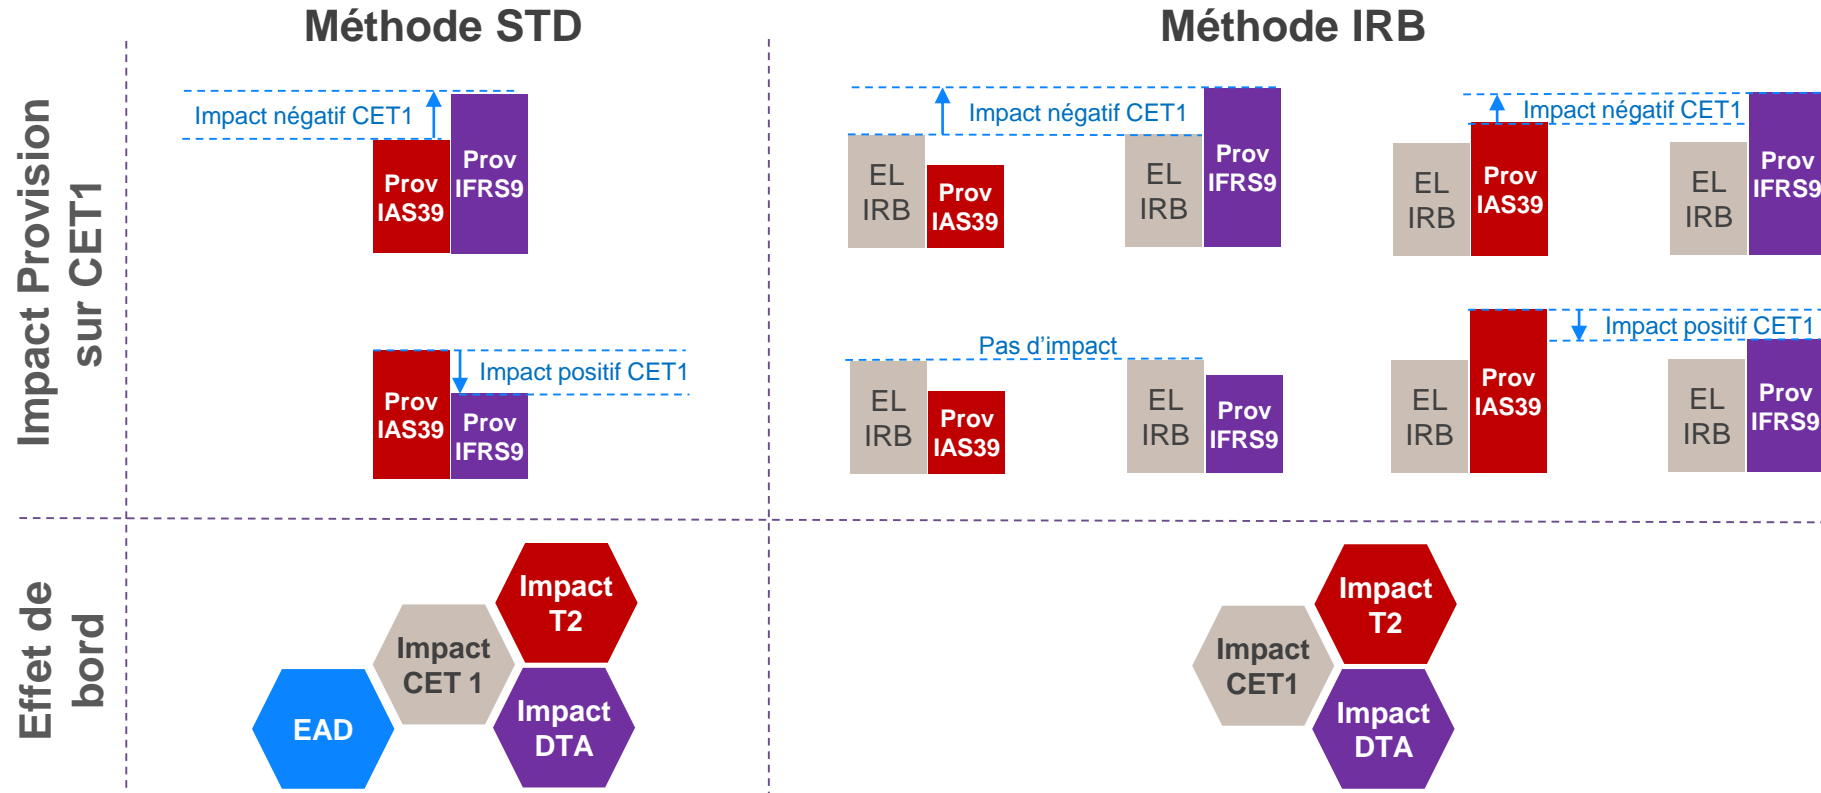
Méthode STD

Méthode IRB

Impact Provision sur CET1

Impact négatif CET1

Prov IAS39

Prov IFRS9

Prov IAS39

Prov IFRS9

Impact positif CET1

Impact négatif CET1

EL IRB

Prov IAS39

EL IRB

Prov IFRS9

Impact négatif CET1

EL IRB

Prov IAS39

EL IRB

Prov IFRS9

Pas d'impact

EL IRB

Prov IAS39

EL IRB

Prov IFRS9

Impact positif CET1

EL IRB

Prov IAS39

EL IRB

Prov IFRS9

Effet de bord

Impact T2

Impact CET 1

Impact DTA

EAD

Impact T2

Impact CET1

Impact DTA